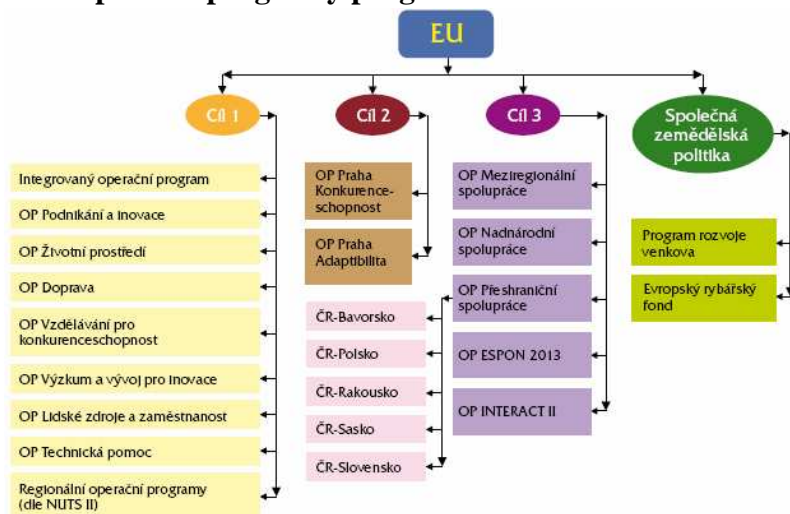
EU

Cíl 1

Cíl 2

Cíl 3

Společná zemědělská politika

Integrovaný operační program

OP Podnikání a inovace

OP Životní prostředí

OP Doprava

OP Vzdělávání pro konkurenceschopnost

OP Výzkum a vývoj pro inovace

OP Lidské zdroje a zaměstnanost

OP Technická pomoc

Regionální operační programy (dle NUTS II)

OP Praha Konkurenceschopnost

OP Praha Adaptibilita

ČR-Bavorsko

ČR-Polsko

ČR-Rakousko

ČR-Sasko

ČR-Slovensko

OP Meziregionální spolupráce

OP Nadnárodní spolupráce

OP Přeshraniční spolupráce

OP ESPON 2013

OP INTERACT II

Program rozvoje venkova

Evropský rybářský fond